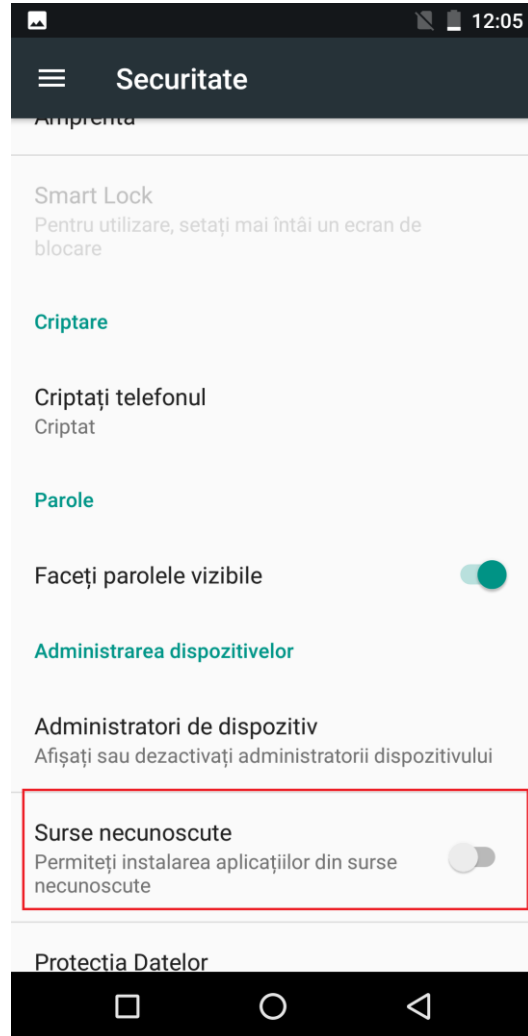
12:05

Securitate

Amprenta

Smart Lock
Pentru utilizare, setați mai întâi un ecran de blocare

Criptare

Criptați telefonul
Criptat

Parole

Faceți parolele vizibile

Administrarea dispozitivelor

Administratori de dispozitiv
Afișați sau dezactivați administratorii dispozitivului

Surse necunoscute
Permiteți instalarea aplicațiilor din surse necunoscute

Protecția Datelor